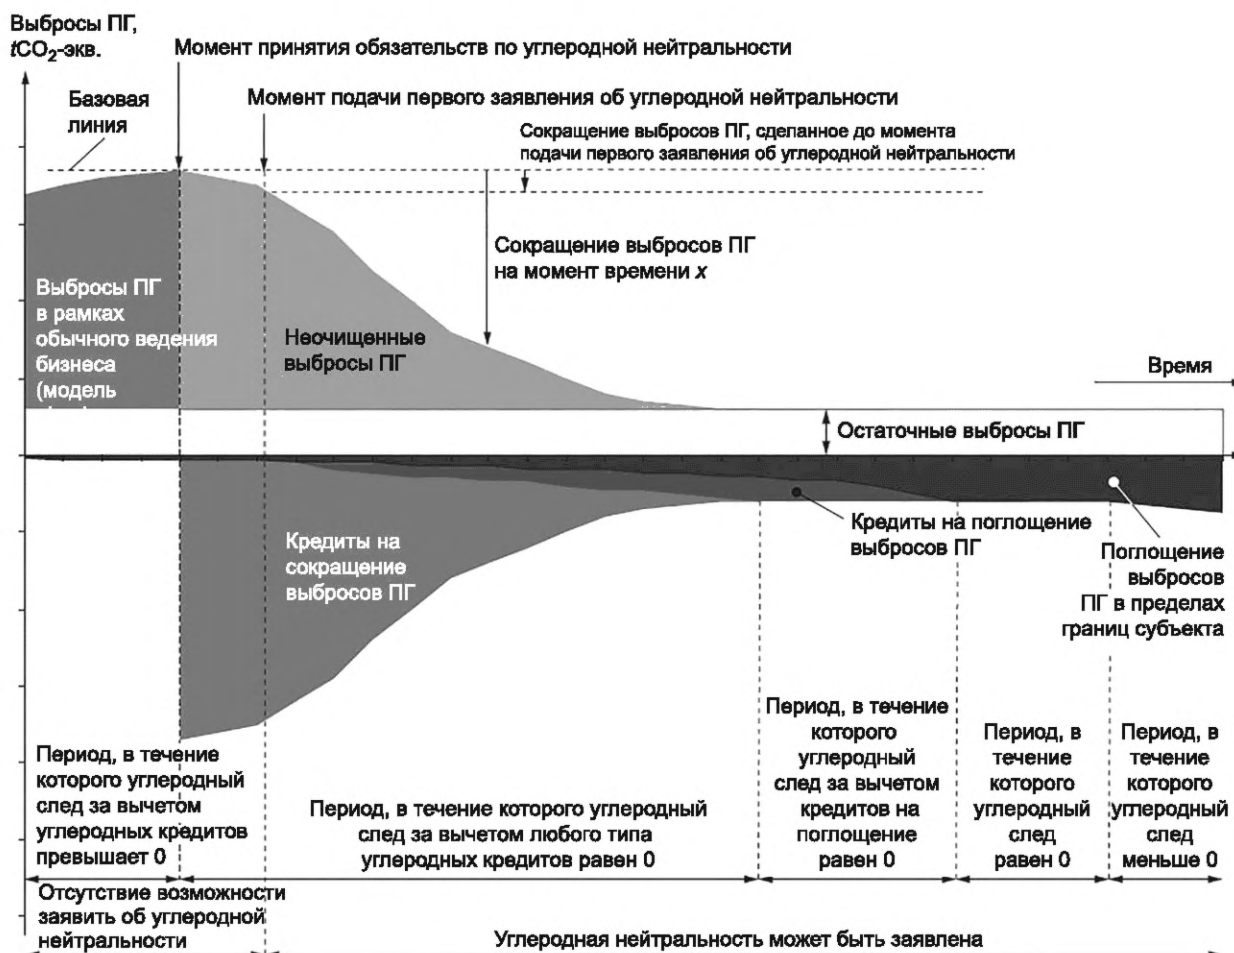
Выбросы ПГ, $tCO_2$-экв.

Момент принятия обязательств по углеродной нейтральности

Базовая линия

Момент подачи первого заявления об углеродной нейтральности

Сокращение выбросов ПГ, сделанное до момента подачи первого заявления об углеродной нейтральности

Сокращение выбросов ПГ на момент времени *x*

Выбросы ПГ в рамках обычного ведения бизнеса (модель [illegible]

Неочищенные выбросы ПГ

Время

Остаточные выбросы ПГ

Кредиты на поглощение выбросов ПГ

Кредиты на сокращение выбросов ПГ

Поглощение выбросов ПГ в пределах границ субъекта

Период, в течение которого углеродный след за вычетом углеродных кредитов превышает 0

Период, в течение которого углеродный след за вычетом любого типа углеродных кредитов равен 0

Период, в течение которого углеродный след за вычетом кредитов на поглощение равен 0

Период, в течение которого углеродный след равен 0

Период, в течение которого углеродный след меньше 0

Отсутствие возможности заявить об углеродной нейтральности

Углеродная нейтральность может быть заявлена